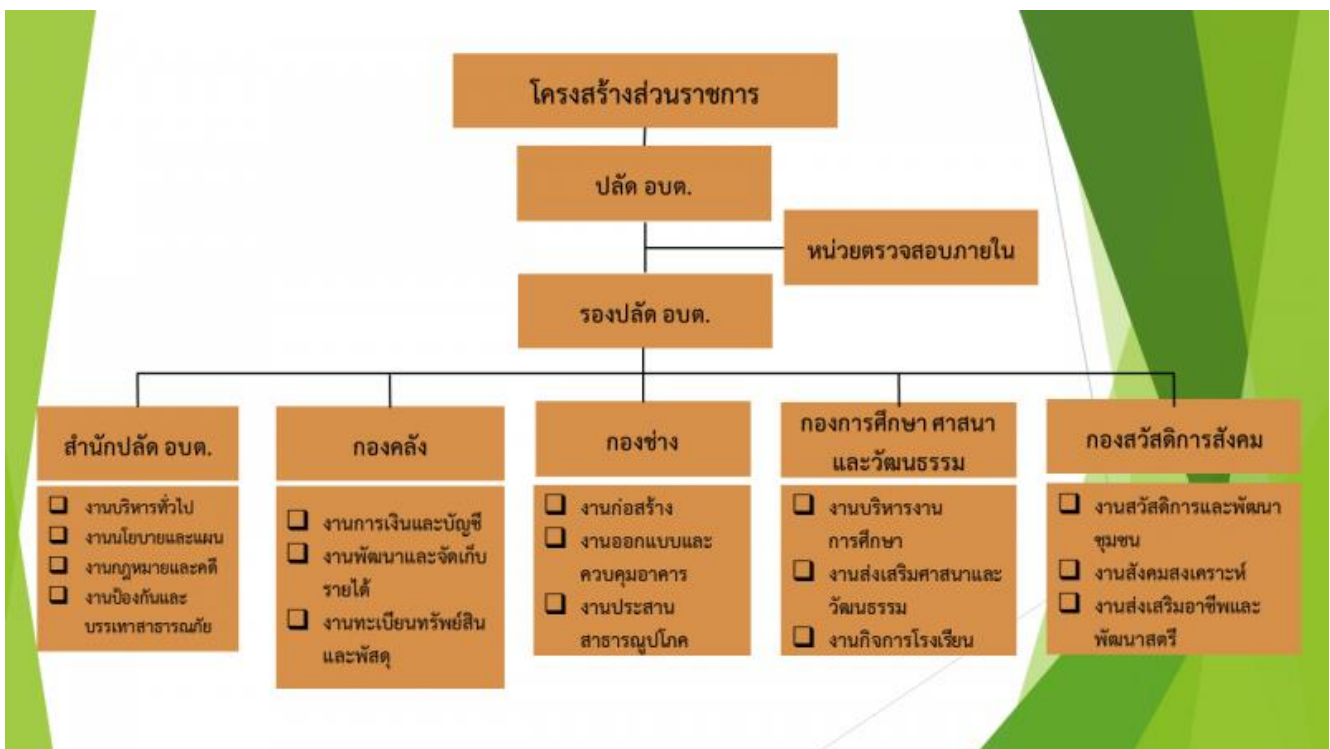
โครงสร้างส่วนราชการ

ปลัด อบต.

หน่วยตรวจสอบภายใน

รองปลัด อบต.

สำนักปลัด อบต.

❑ งานบริหารทั่วไป
❑ งานนโยบายและแผน
❑ งานกฎหมายและคดี
❑ งานป้องกันและบรรเทาสาธารณภัย

กองคลัง

❑ งานการเงินและบัญชี
❑ งานพัฒนาและจัดเก็บรายได้
❑ งานทะเบียนทรัพย์สินและพัสดุ

กองช่าง

❑ งานก่อสร้าง
❑ งานออกแบบและควบคุมอาคาร
❑ งานประสานสาธารณูปโภค

กองการศึกษา ศาสนาและวัฒนธรรม

❑ งานบริหารงานการศึกษา
❑ งานส่งเสริมศาสนาและวัฒนธรรม
❑ งานกิจการโรงเรียน

กองสวัสดิการสังคม

❑ งานสวัสดิการและพัฒนาชุมชน
❑ งานสังคมสงเคราะห์
❑ งานส่งเสริมอาชีพและพัฒนาสตรี